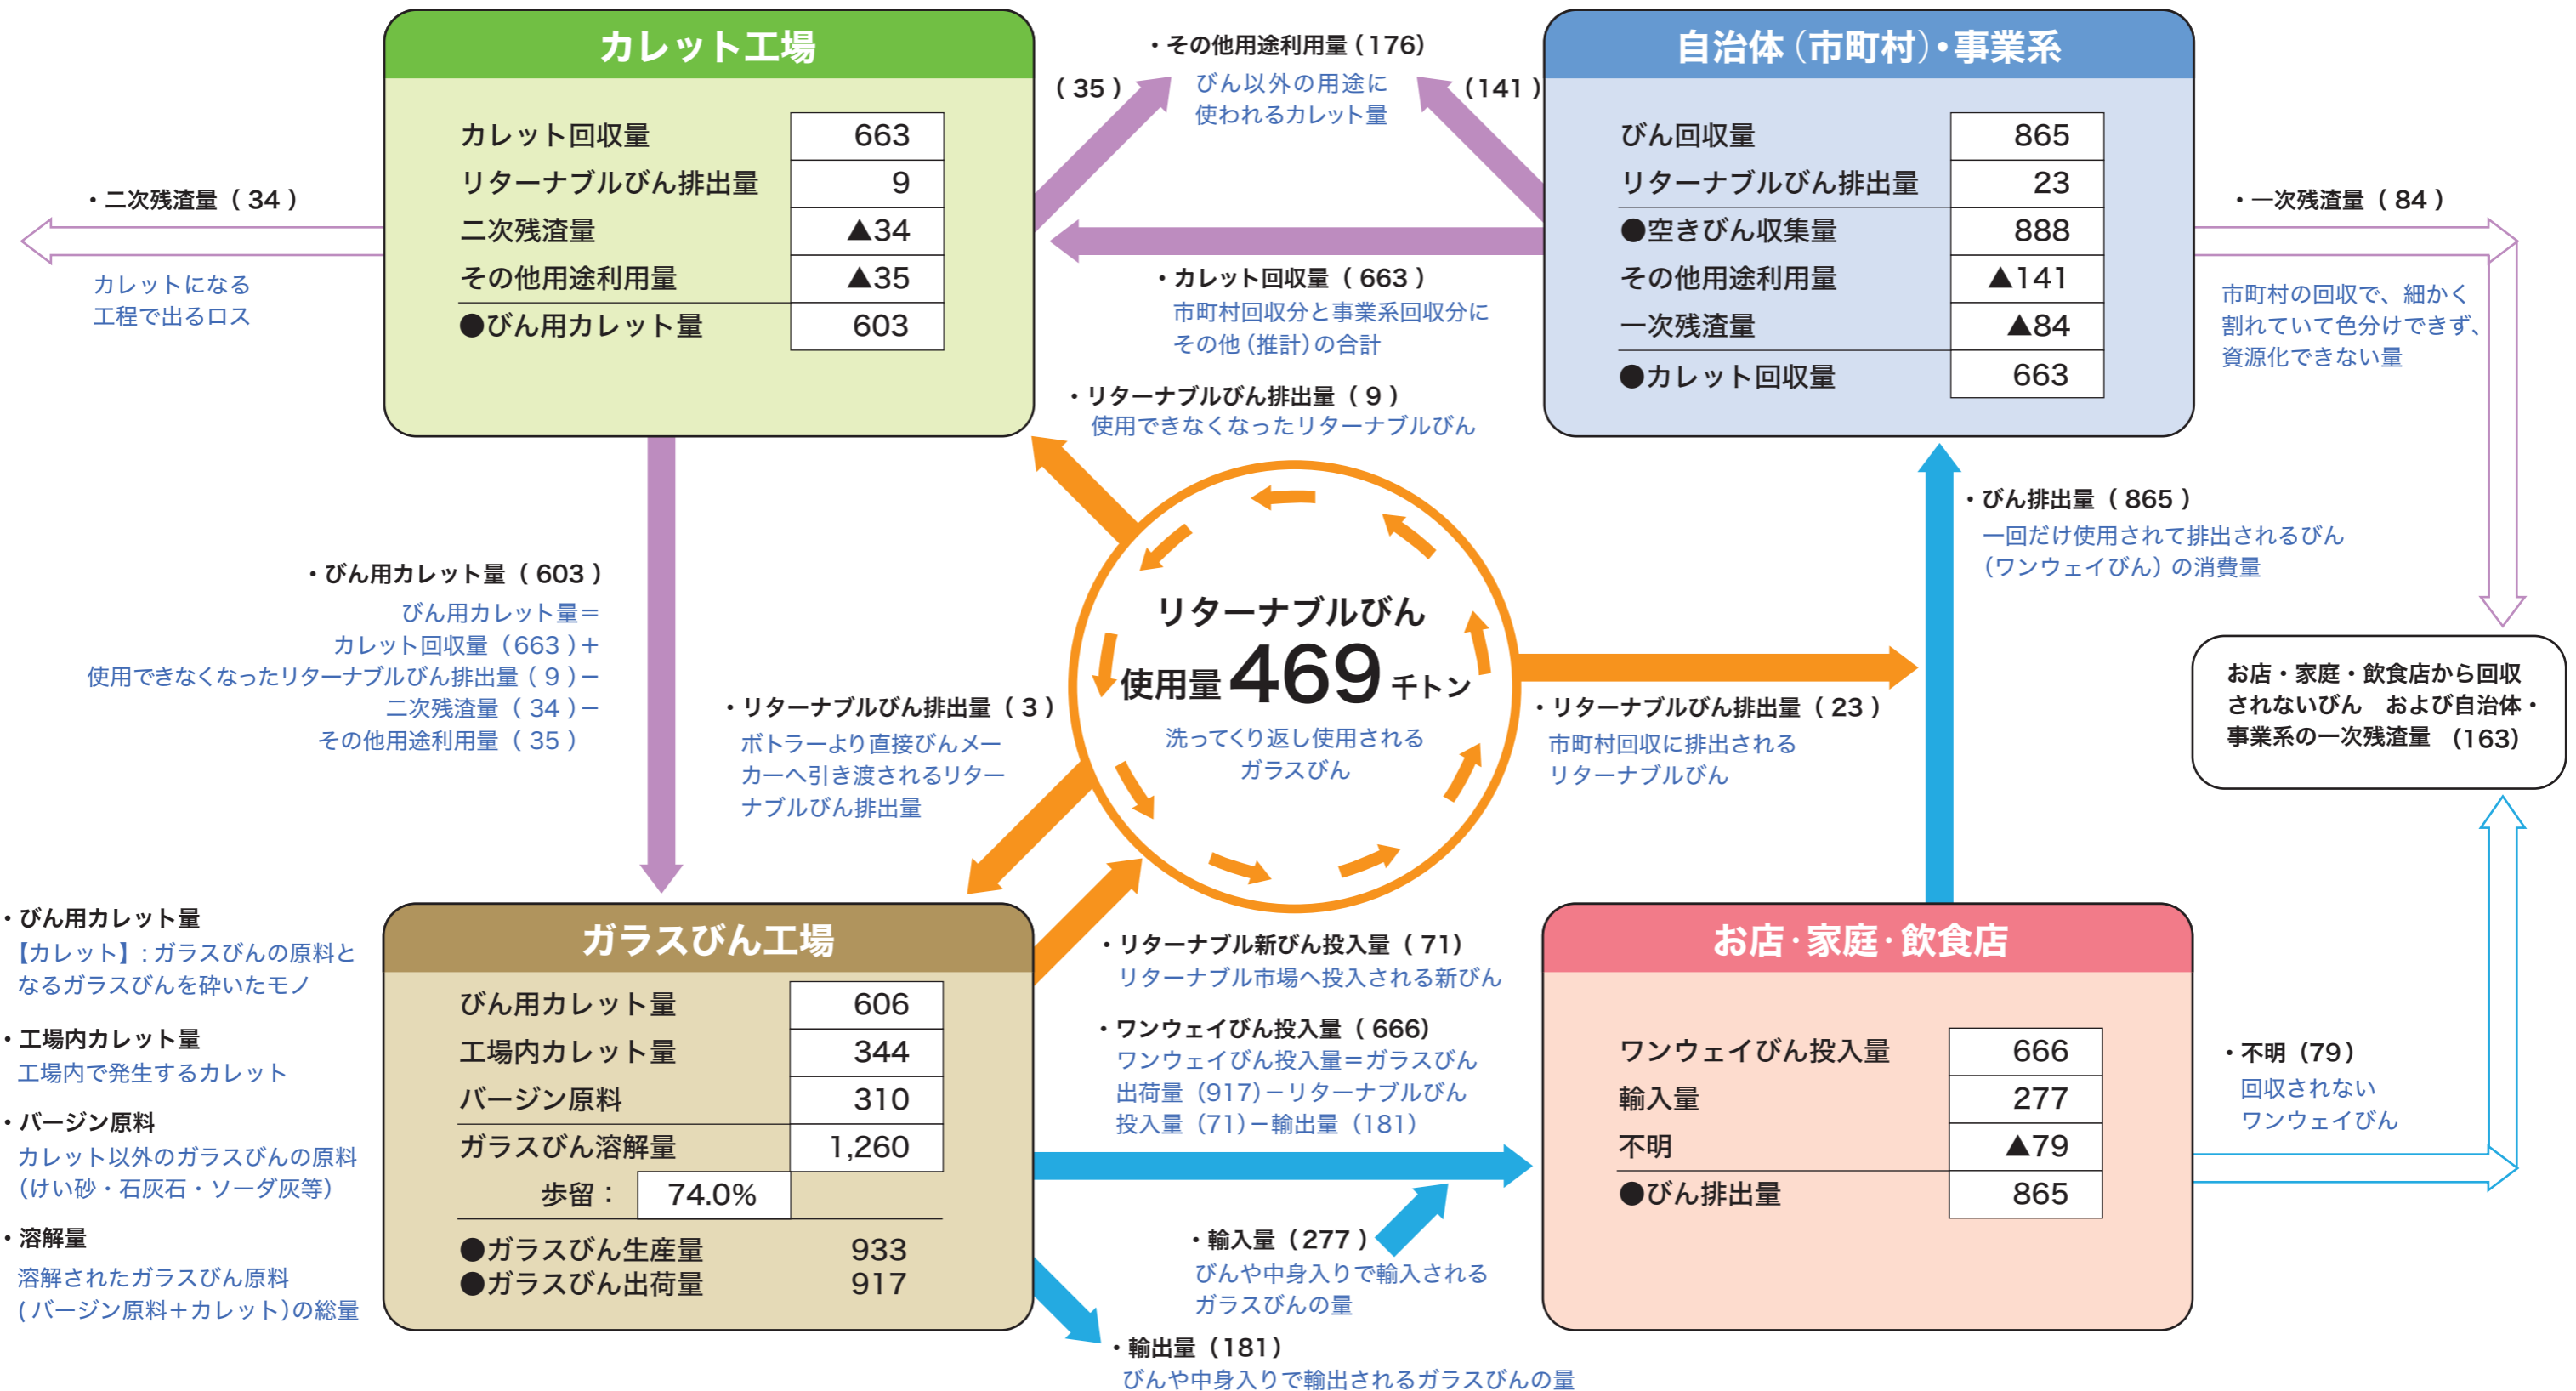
カレット工場

| カレット回収量 | 663 |
|---|---|
| リターナブルびん排出量 | 9 |
| 二次残渣量 | ▲34 |
| その他用途利用量 | ▲35 |
| ●びん用カレット量 | 603 |

・その他用途利用量（176）
びん以外の用途に使われるカレット量

（35）

（141）

自治体（市町村）・事業系

| びん回収量 | 865 |
|---|---|
| リターナブルびん排出量 | 23 |
| ●空きびん収集量 | 888 |
| その他用途利用量 | ▲141 |
| 一次残渣量 | ▲84 |
| ●カレット回収量 | 663 |

・二次残渣量（34）
カレットになる工程で出るロス

・カレット回収量（663）
市町村回収分と事業系回収分にその他（推計）の合計

・一次残渣量（84）
市町村の回収で、細かく割れていて色分けできず、資源化できない量

・リターナブルびん排出量（9）
使用できなくなったリターナブルびん

・びん排出量（865）
一回だけ使用されて排出されるびん（ワンウェイびん）の消費量

・びん用カレット量（603）
びん用カレット量＝
カレット回収量（663）＋
使用できなくなったリターナブルびん排出量（9）－
二次残渣量（34）－
その他用途利用量（35）

リターナブルびん
使用量 469 千トン
洗ってくり返し使用されるガラスびん

・リターナブルびん排出量（3）
ボトラーより直接びんメーカーへ引き渡されるリターナブルびん排出量

・リターナブルびん排出量（23）
市町村回収に排出されるリターナブルびん

お店・家庭・飲食店から回収されないびん　および自治体・事業系の一次残渣量　（163）

・びん用カレット量
【カレット】：ガラスびんの原料となるガラスびんを砕いたモノ

・工場内カレット量
工場内で発生するカレット

・バージン原料
カレット以外のガラスびんの原料（けい砂・石灰石・ソーダ灰等）

・溶解量
溶解されたガラスびん原料（バージン原料＋カレット）の総量

ガラスびん工場

| びん用カレット量 | 606 |
|---|---|
| 工場内カレット量 | 344 |
| バージン原料 | 310 |
| ガラスびん溶解量 | 1,260 |
| 歩留： | 74.0% |

●ガラスびん生産量　933
●ガラスびん出荷量　917

・リターナブル新びん投入量（71）
リターナブル市場へ投入される新びん

・ワンウェイびん投入量（666）
ワンウェイびん投入量＝ガラスびん出荷量（917）－リターナブルびん投入量（71）－輸出量（181）

・輸入量（277）
びんや中身入りで輸入されるガラスびんの量

・輸出量（181）
びんや中身入りで輸出されるガラスびんの量

お店・家庭・飲食店

| ワンウェイびん投入量 | 666 |
|---|---|
| 輸入量 | 277 |
| 不明 | ▲79 |
| ●びん排出量 | 865 |

・不明（79）
回収されないワンウェイびん